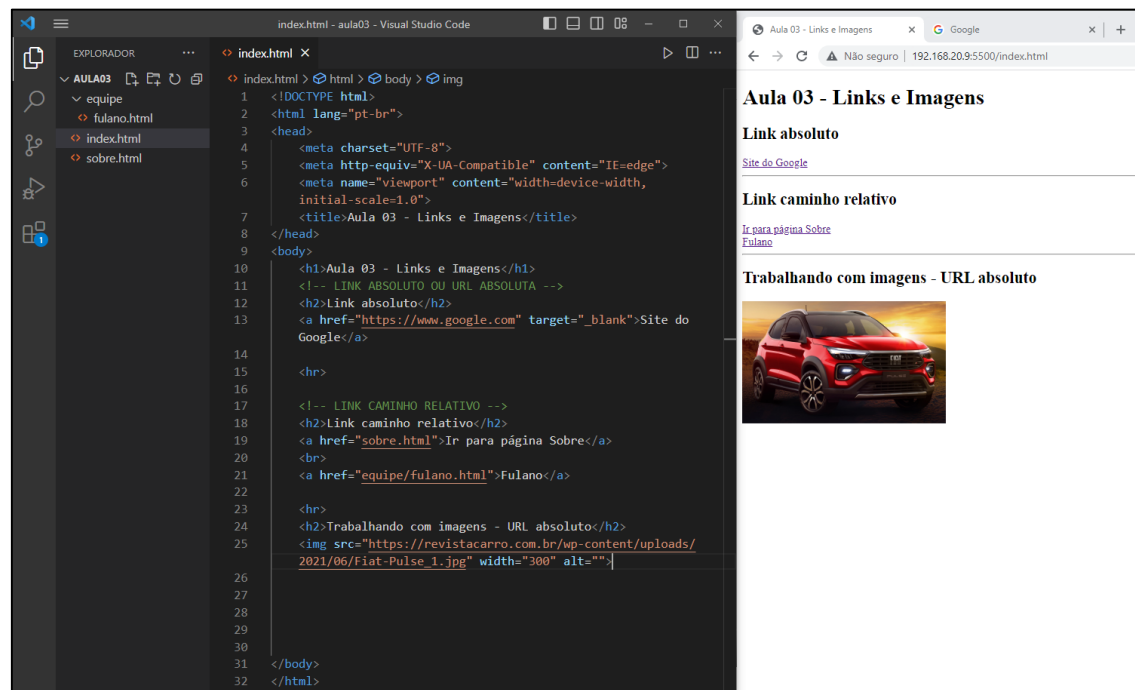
index.html - aula03 - Visual Studio Code

EXPLORADOR ···
AULA03
equipe
fulano.html
index.html
sobre.html

index.html ×

index.html > html > body > img

1 <!DOCTYPE html>
2 <html lang="pt-br">
3 <head>
4 <meta charset="UTF-8">
5 <meta http-equiv="X-UA-Compatible" content="IE=edge">
6 <meta name="viewport" content="width=device-width, initial-scale=1.0">
7 <title>Aula 03 - Links e Imagens</title>
8 </head>
9 <body>
10 <h1>Aula 03 - Links e Imagens</h1>
11 <!-- LINK ABSOLUTO OU URL ABSOLUTA -->
12 <h2>Link absoluto</h2>
13 <a href="https://www.google.com" target="_blank">Site do Google</a>
14
15 <hr>
16
17 <!-- LINK CAMINHO RELATIVO -->
18 <h2>Link caminho relativo</h2>
19 <a href="sobre.html">Ir para página Sobre</a>
20 <br>
21 <a href="equipe/fulano.html">Fulano</a>
22
23 <hr>
24 <h2>Trabalhando com imagens - URL absoluto</h2>
25 <img src="https://revistacarro.com.br/wp-content/uploads/2021/06/Fiat-Pulse_1.jpg" width="300" alt="">
26
27
28
29
30
31 </body>
32 </html>

Aula 03 - Links e Imagens ×
Google ×
+

Não seguro | 192.168.20.9:5500/index.html

Aula 03 - Links e Imagens

Link absoluto

Site do Google

Link caminho relativo

Ir para página Sobre
Fulano

Trabalhando com imagens - URL absoluto